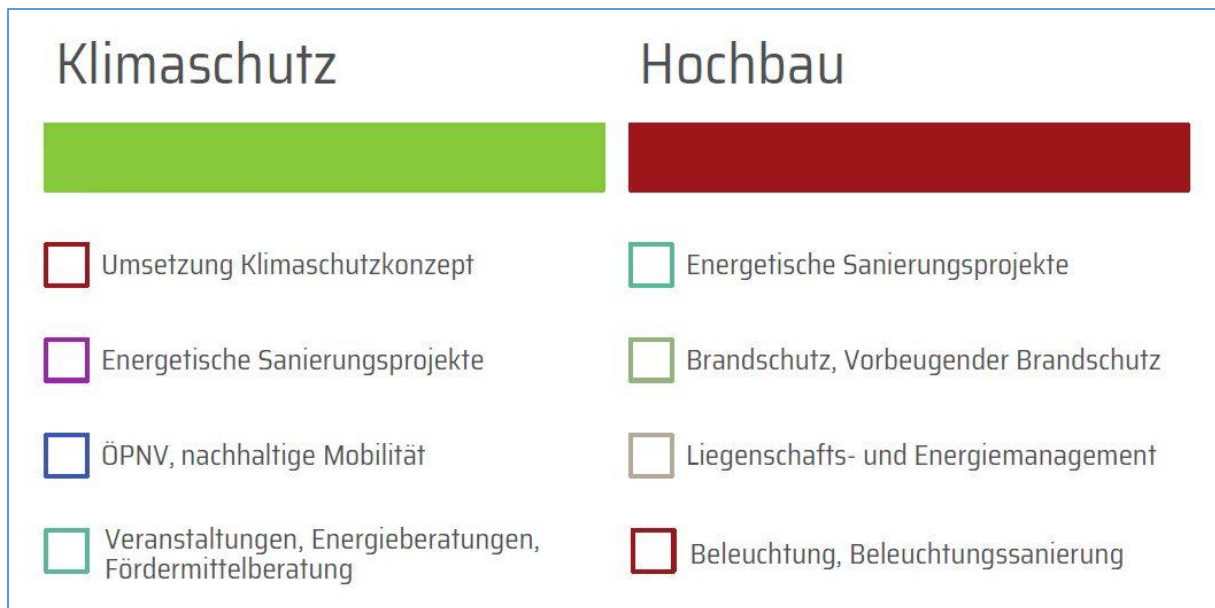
Klimaschutz

Umsetzung Klimaschutzkonzept

Energetische Sanierungsprojekte

ÖPNV, nachhaltige Mobilität

Veranstaltungen, Energieberatungen, Fördermittelberatung

Hochbau

Energetische Sanierungsprojekte

Brandschutz, Vorbeugender Brandschutz

Liegenschafts- und Energiemanagement

Beleuchtung, Beleuchtungssanierung